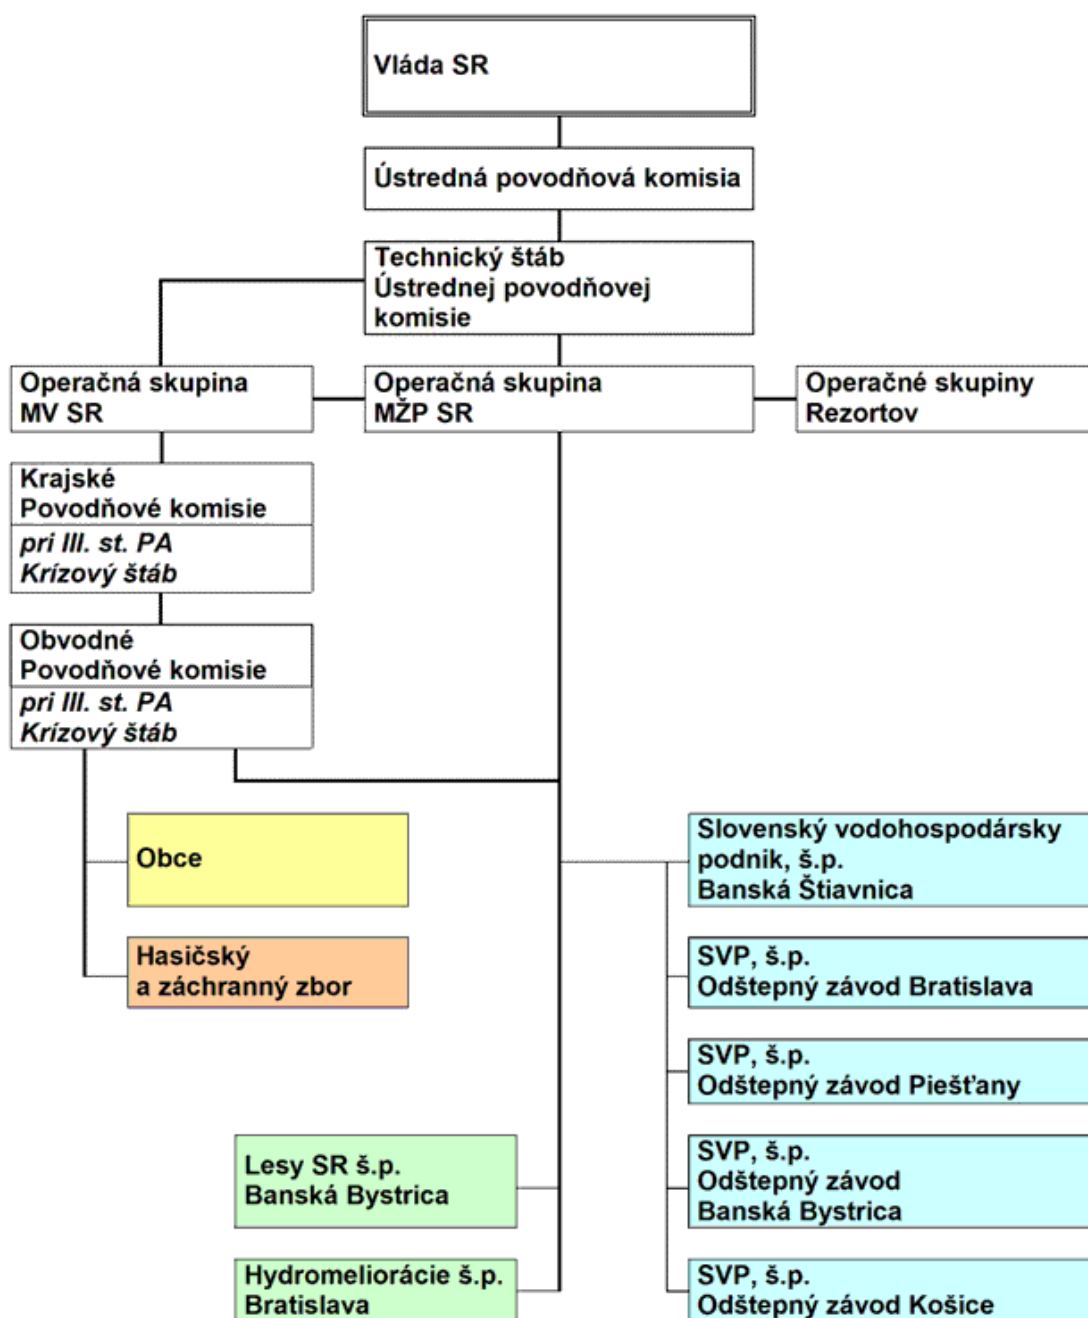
Vláda SR

Ústredná povodňová komisia

Technický štáb Ústrednej povodňovej komisie

Operačná skupina MV SR

Operačná skupina MŽP SR

Operačné skupiny Rezortov

Krajské Povodňové komisie

pri III. st. PA Krízový štáb

Obvodné Povodňové komisie

pri III. st. PA Krízový štáb

Obce

Hasičský a záchranný zbor

Slovenský vodohospodársky podnik, š.p. Banská Štiavnica

SVP, š.p. Odštepný závod Bratislava

SVP, š.p. Odštepný závod Piešťany

Lesy SR š.p. Banská Bystrica

SVP, š.p. Odštepný závod Banská Bystrica

Hydromeliorácie š.p. Bratislava

SVP, š.p. Odštepný závod Košice